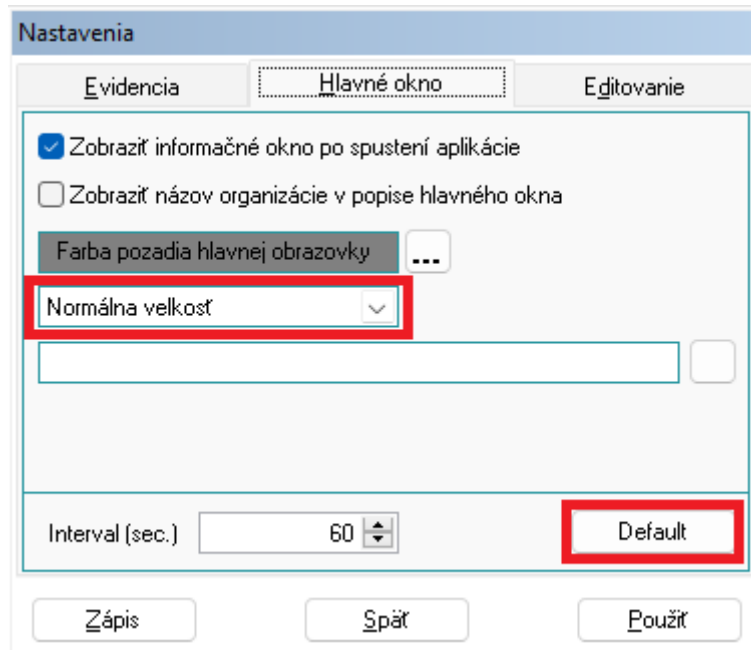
Nastavenia

Evidencia | Hlavné okno | Editovanie

Zobraziť informačné okno po spustení aplikácie

Zobraziť názov organizácie v popise hlavného okna

Farba pozadia hlavnej obrazovky ...

Normálna velkosť

Interval (sec.) 60

Default

Zápis Späť Použiť